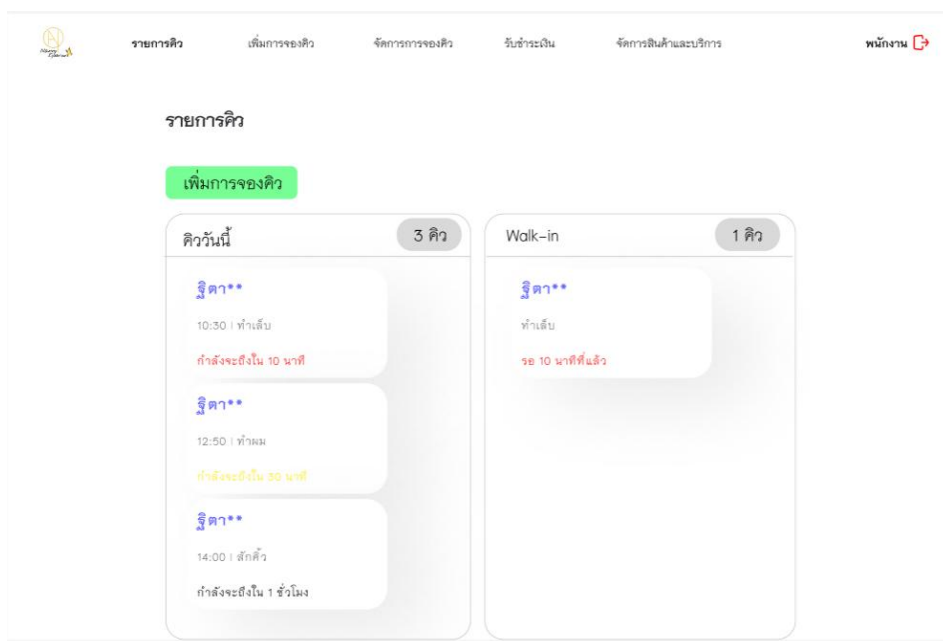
รายการคิว เพิ่มการจองคิว จัดการการจองคิว รับชำระเงิน จัดการสินค้าและบริการ พนักงาน

รายการคิว

เพิ่มการจองคิว

คิววันนี้ 3 คิว

ฐิตา**
10:30 | ทำเล็บ
กำลังจะถึงใน 10 นาที

ฐิตา**
12:50 | ทำผม
กำลังจะถึงใน 30 นาที

ฐิตา**
14:00 | สักคิ้ว
กำลังจะถึงใน 1 ชั่วโมง

Walk-in 1 คิว

ฐิตา**
ทำเล็บ
รอ 10 นาทีที่แล้ว